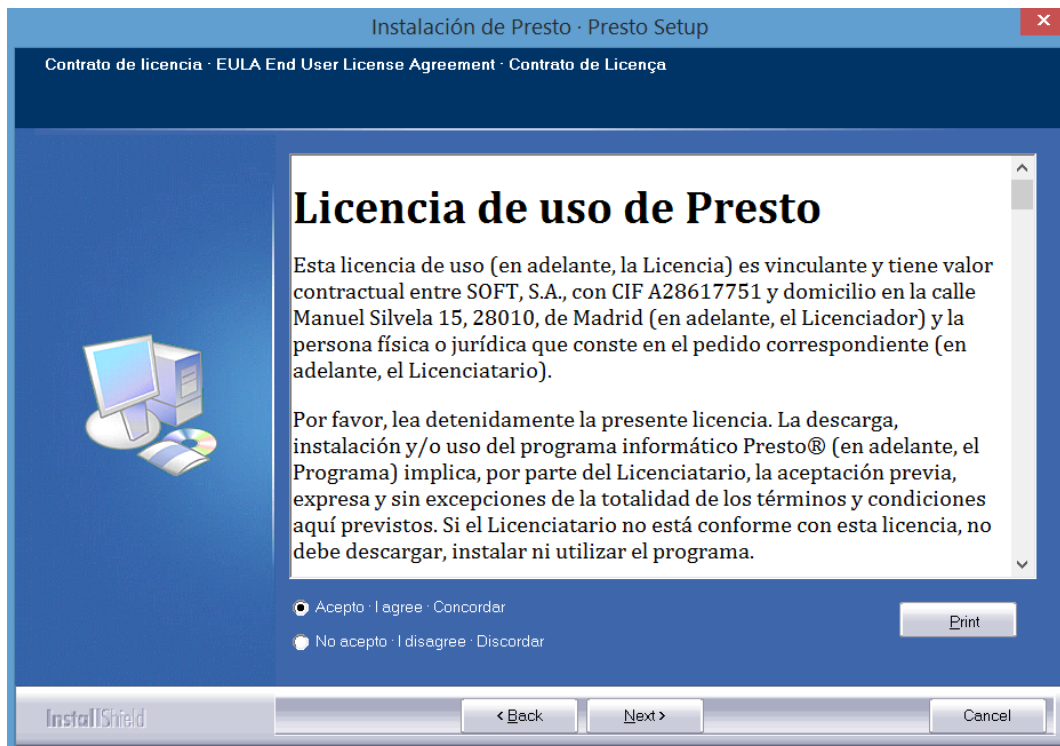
Instalación de Presto · Presto Setup

Contrato de licencia · EULA End User License Agreement · Contrato de Licença

Licencia de uso de Presto

Esta licencia de uso (en adelante, la Licencia) es vinculante y tiene valor contractual entre SOFT, S.A., con CIF A28617751 y domicilio en la calle Manuel Silvela 15, 28010, de Madrid (en adelante, el Licenciador) y la persona física o jurídica que conste en el pedido correspondiente (en adelante, el Licenciatario).

Por favor, lea detenidamente la presente licencia. La descarga, instalación y/o uso del programa informático Presto® (en adelante, el Programa) implica, por parte del Licenciatario, la aceptación previa, expresa y sin excepciones de la totalidad de los términos y condiciones aquí previstos. Si el Licenciatario no está conforme con esta licencia, no debe descargar, instalar ni utilizar el programa.

Acepto · I agree · Concordar

No acepto · I disagree · Discordar

Print

InstallShield

< Back

Next >

Cancel